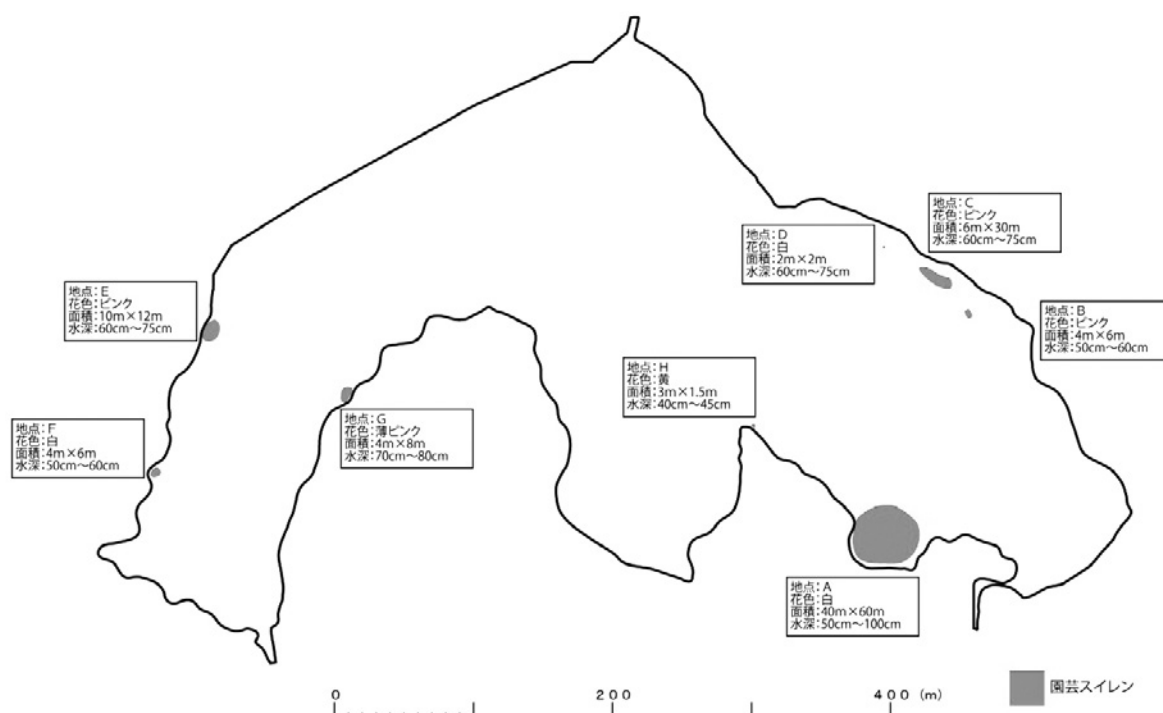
地点：C
花色：ピンク
面積：6m×30m
水深：60cm～75cm

地点：D
花色：白
面積：2m×2m
水深：60cm～75cm

地点：E
花色：ピンク
面積：10m×12m
水深：60cm～75cm

地点：B
花色：ピンク
面積：4m×6m
水深：50cm～60cm

地点：H
花色：黄
面積：3m×1.5m
水深：40cm～45cm

地点：F
花色：白
面積：4m×6m
水深：50cm～60cm

地点：G
花色：薄ピンク
面積：4m×8m
水深：70cm～80cm

地点：A
花色：白
面積：40m×60m
水深：50cm～100cm

0 200 400 (m)

園芸スイレン